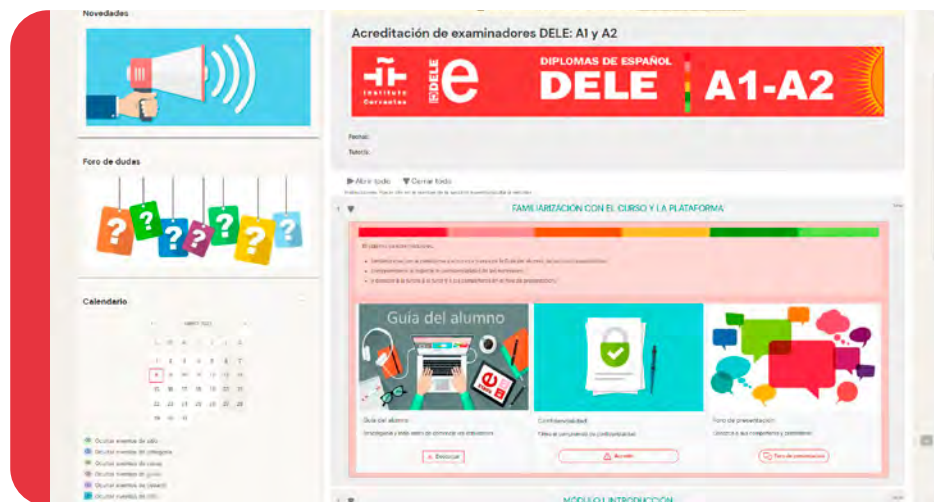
Novedades

Foro de dudas

Calendario

Acreditación de examinadores DELE: A1 y A2

Instituto Cervantes DELE e DIPLOMAS DE ESPAÑOL DELE A1-A2

Fecha:
Tutoría:

Abrir todo ▼ Cerrar todo

FAMILIARIZACIÓN CON EL CURSO Y LA PLATAFORMA

Guía del alumno

Guía del alumno

Confidencialidad

Foro de presentación

Descargar

Acceder

Foro de presentación

MÓDULO I INTRODUCCIÓN